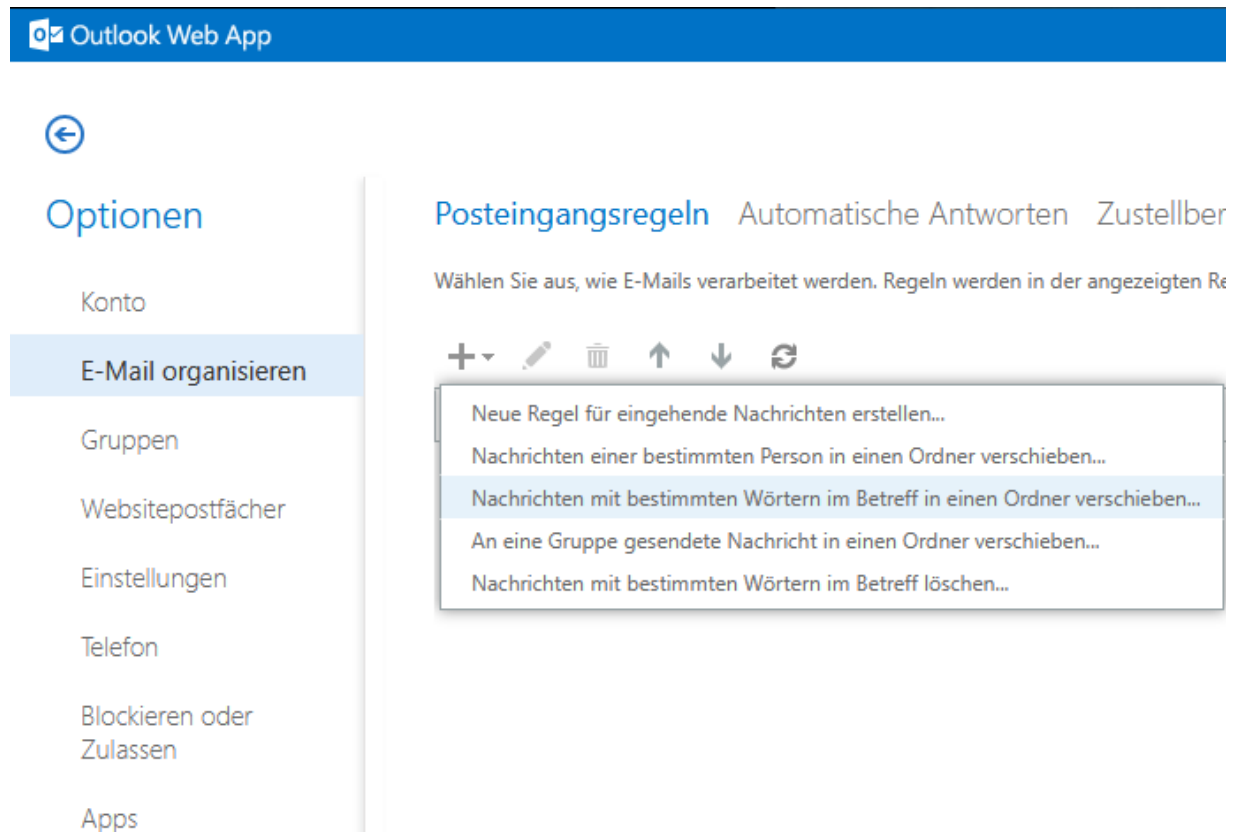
Outlook Web App

Optionen

Konto

E-Mail organisieren

Gruppen

Websitepostfächer

Einstellungen

Telefon

Blockieren oder Zulassen

Apps

Posteingangsregeln Automatische Antworten Zustellber

Wählen Sie aus, wie E-Mails verarbeitet werden. Regeln werden in der angezeigten Re

Neue Regel für eingehende Nachrichten erstellen...

Nachrichten einer bestimmten Person in einen Ordner verschieben...

Nachrichten mit bestimmten Wörtern im Betreff in einen Ordner verschieben...

An eine Gruppe gesendete Nachricht in einen Ordner verschieben...

Nachrichten mit bestimmten Wörtern im Betreff löschen...